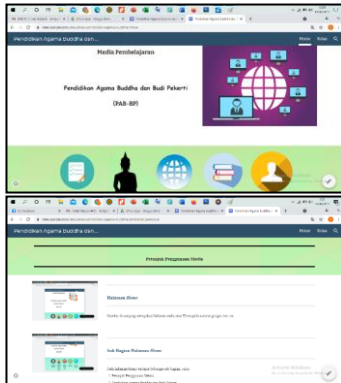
Pendidikan Agama Buddha dan...

Media Pembelajaran

Pendidikan Agama Buddha dan Budi Pekerti

(PAB-BP)

Pendidikan Agama Buddha dan...

Petunjuk Penggunaan Media

Halaman Home

Sub Bagian Halaman Home

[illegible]